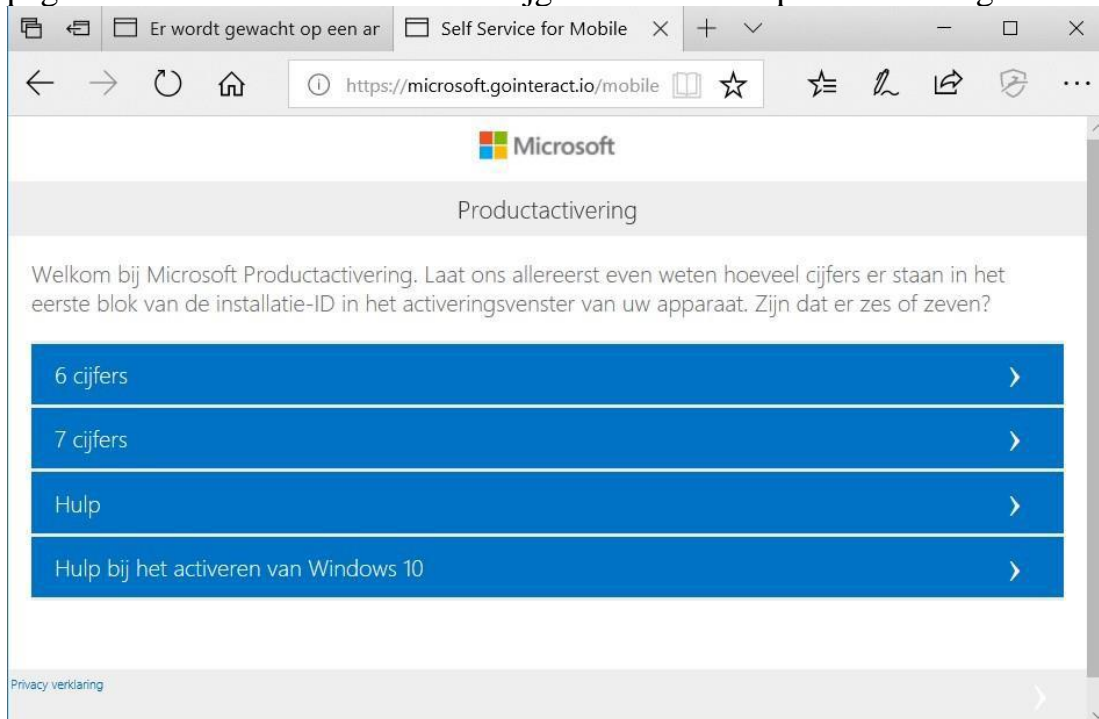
Er wordt gewacht op een ar

Self Service for Mobile

https://microsoft.gointeract.io/mobile

Microsoft

Productactivering

Welkom bij Microsoft Productactivering. Laat ons allereerst even weten hoeveel cijfers er staan in het eerste blok van de installatie-ID in het activeringsvenster van uw apparaat. Zijn dat er zes of zeven?

6 cijfers

7 cijfers

Hulp

Hulp bij het activeren van Windows 10

Privacy verklaring